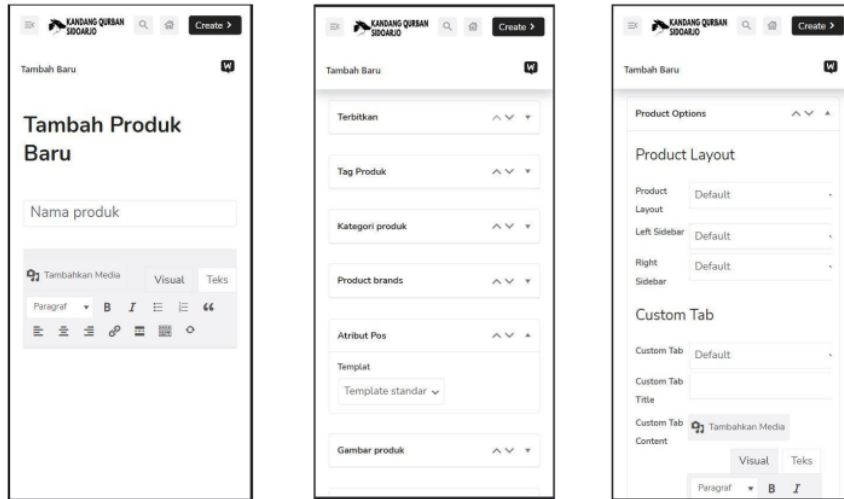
KANDANG QURBAN SIDOARJO Create >

Tambah Baru

Tambah Produk Baru

Nama produk

Tambahkan Media Visual Teks

Paragraf B I

KANDANG QURBAN SIDOARJO Create >

Tambah Baru

Terbitkan

Tag Produk

Kategori produk

Product brands

Atribut Pos

Templat

Template standar

Gambar produk

KANDANG QURBAN SIDOARJO Create >

Tambah Baru

Product Options

Product Layout

Product Layout Default

Left Sidebar Default

Right Sidebar Default

Custom Tab

Custom Tab Default

Custom Tab Title

Custom Tab Content Tambahkan Media

Visual Teks

Paragraf B I